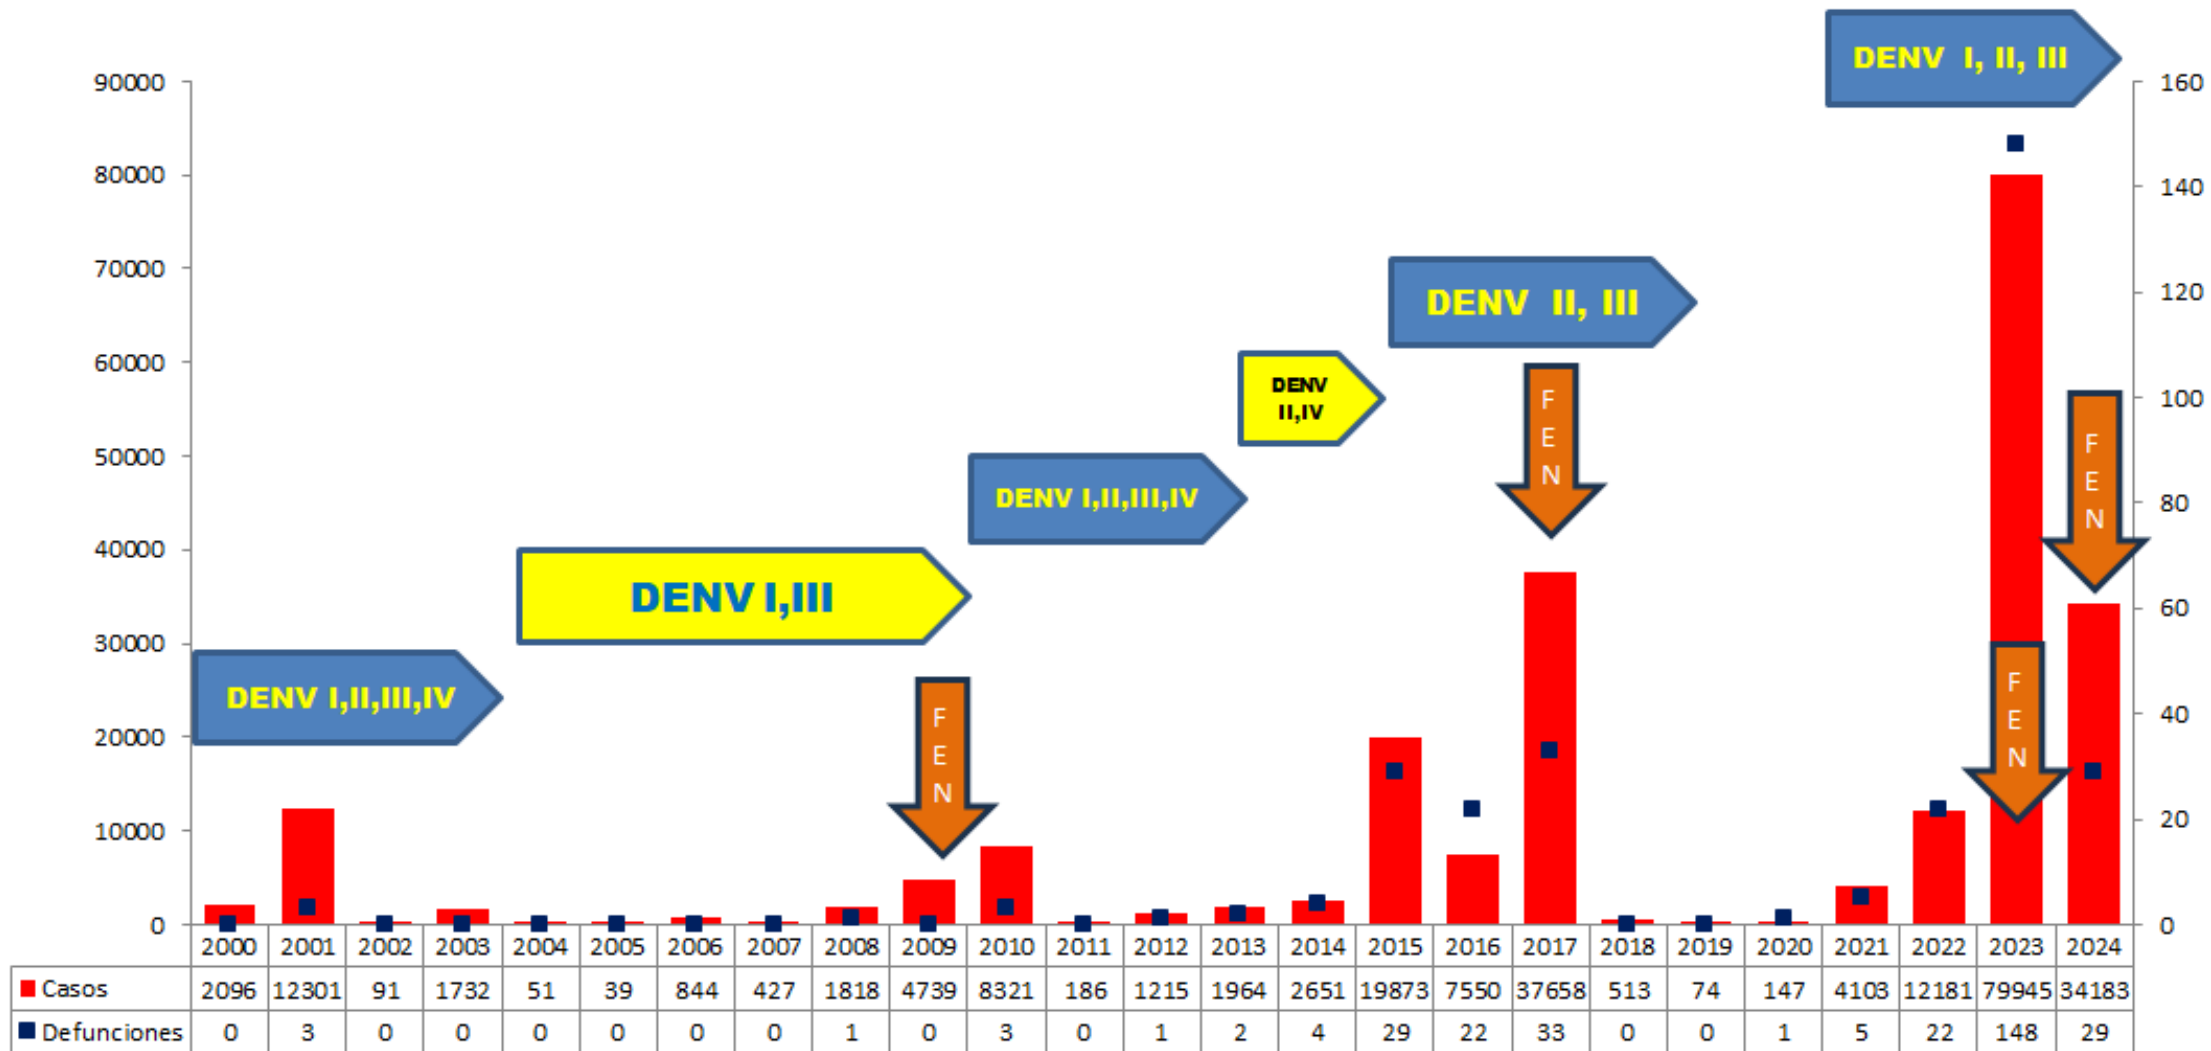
DENV I, II, III

90000
80000
70000
60000
50000
40000
30000
20000
10000
0

160
140
120
100
80
60
40
20
0

DENV II, III

DENV II,IV

DENV I,II,III,IV

DENV I,III

DENV I,II,III,IV

F E N

F E N

F E N

F E N

| | 2000 | 2001 | 2002 | 2003 | 2004 | 2005 | 2006 | 2007 | 2008 | 2009 | 2010 | 2011 | 2012 | 2013 | 2014 | 2015 | 2016 | 2017 | 2018 | 2019 | 2020 | 2021 | 2022 | 2023 | 2024 |
|---|---|---|---|---|---|---|---|---|---|---|---|---|---|---|---|---|---|---|---|---|---|---|---|---|---|
| Casos | 2096 | 12301 | 91 | 1732 | 51 | 39 | 844 | 427 | 1818 | 4739 | 8321 | 186 | 1215 | 1964 | 2651 | 19873 | 7550 | 37658 | 513 | 74 | 147 | 4103 | 12181 | 79945 | 34183 |
| Defunciones | 0 | 3 | 0 | 0 | 0 | 0 | 0 | 0 | 1 | 0 | 3 | 0 | 1 | 2 | 4 | 29 | 22 | 33 | 0 | 0 | 1 | 5 | 22 | 148 | 29 |